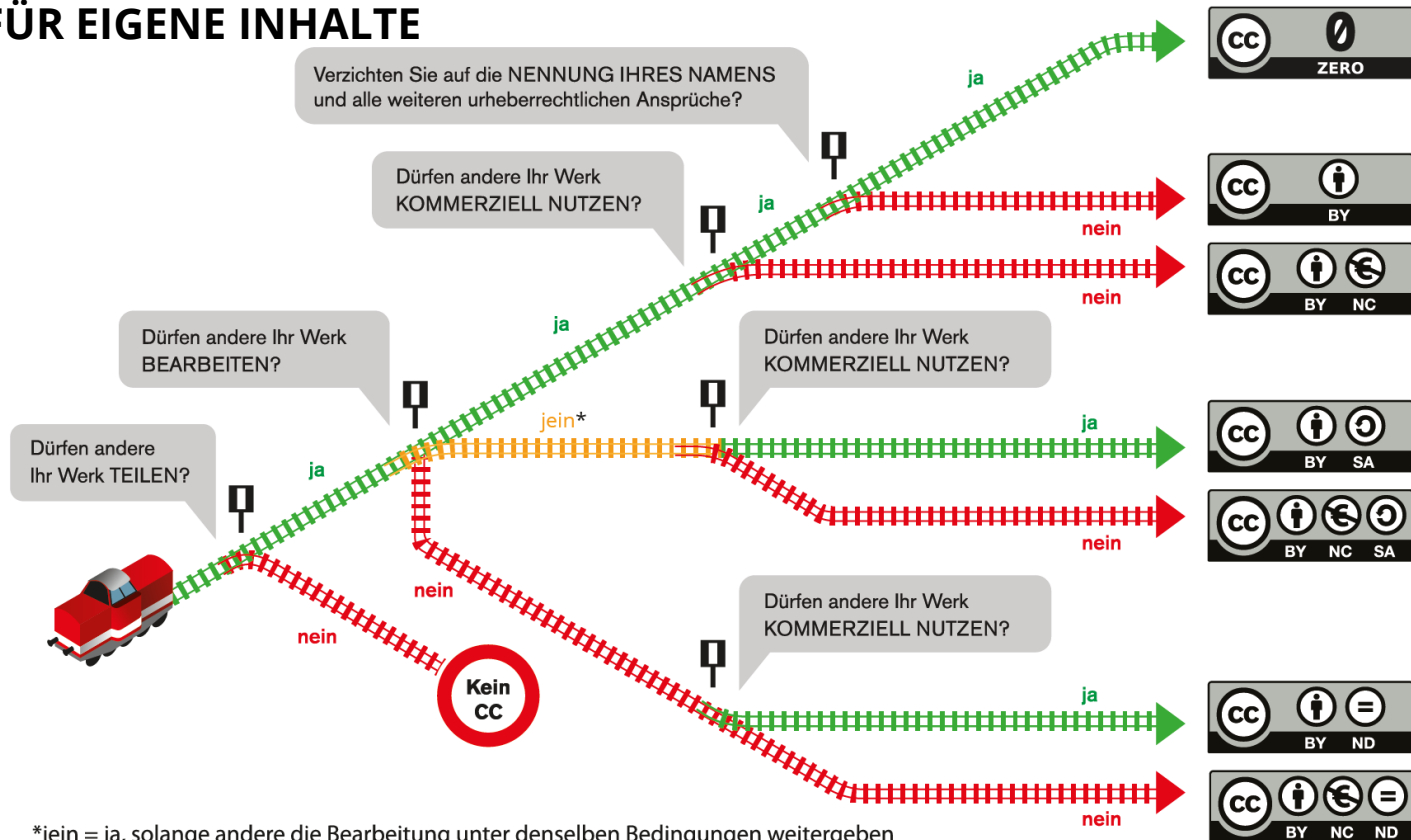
ÜR EIGENE INHALTE

Verzichten Sie auf die NENNUNG IHRES NAMENS und alle weiteren urheberrechtlichen Ansprüche?

ja

cc 0 ZERO

Dürfen andere Ihr Werk KOMMERZIELL NUTZEN?

ja

nein

cc BY

nein

cc BY NC

ja

Dürfen andere Ihr Werk BEARBEITEN?

Dürfen andere Ihr Werk KOMMERZIELL NUTZEN?

jein*

ja

cc BY SA

Dürfen andere Ihr Werk TEILEN?

ja

nein

cc BY NC SA

nein

Dürfen andere Ihr Werk KOMMERZIELL NUTZEN?

nein

Kein CC

ja

cc BY ND

nein

cc BY NC ND

*jein = ja, solange andere die Bearbeitung unter denselben Bedingungen weitergeben